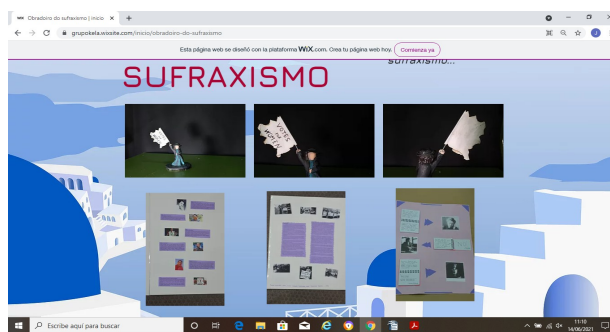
Obradoiro do sufraxismo | inicio ×

grupokela.wixsite.com/inicio/obradoiro-do-sufraxismo

Esta página web se diseñó con la plataforma WiX.com. Crea tu página web hoy. Comienza ya

SUFRAXISMO

sufraxismo...

Escribe aquí para buscar

11:10
14/06/2021